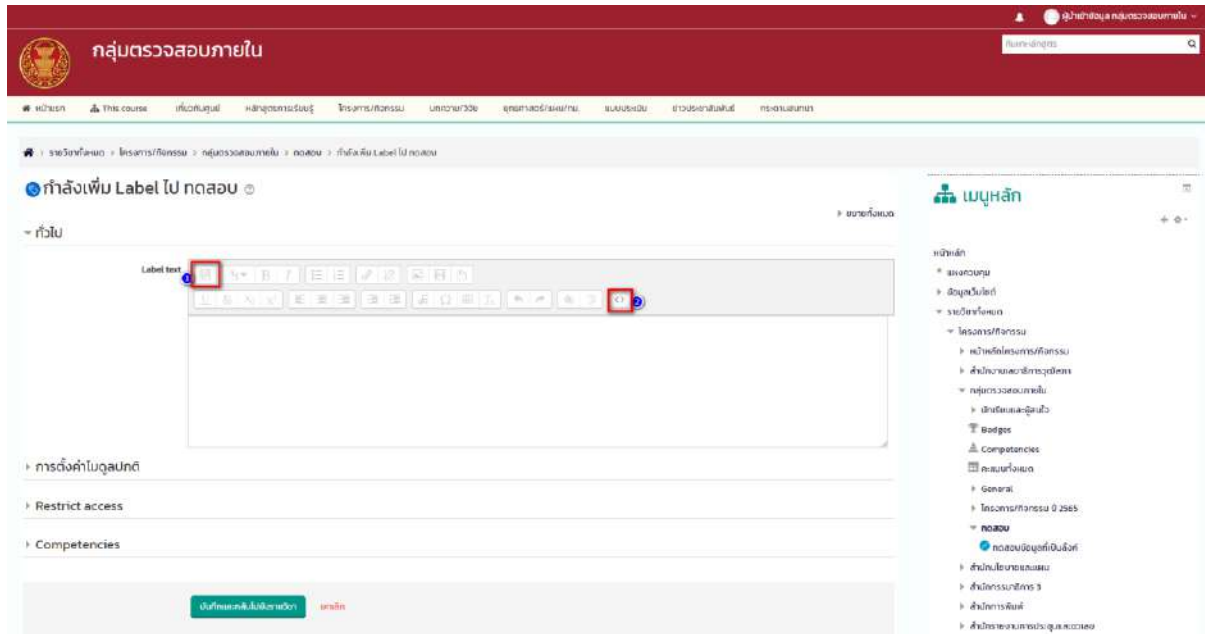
กลุ่มตรวจสอบภายใน

ผู้นำเข้าข้อมูล กลุ่มตรวจสอบภายใน

ค้นหาเนื้อหา

หน้าแรก This course เกี่ยวกับศูนย์ หลักสูตรการเรียนรู้ โครงการ/กิจกรรม บทความ/วิจัย ยุทธศาสตร์/แผน/กม. แบบประเมิน ข่าวประชาสัมพันธ์ กระดานสนทนา

รายวิชาทั้งหมด > โครงการ/กิจกรรม > กลุ่มตรวจสอบภายใน > ทดสอบ > กำลังเพิ่ม Label ไป ทดสอบ

กำลังเพิ่ม Label ไป ทดสอบ

ขยายทั้งหมด

ทั่วไป

Label text

1

2

การตั้งค่าโมดูลปกติ

Restrict access

Competencies

บันทึกและกลับไปยังรายวิชา ยกเลิก

เมนูหลัก

หน้าหลัก
แผงควบคุม
ข้อมูลเว็บไซต์
รายวิชาทั้งหมด
โครงการ/กิจกรรม
หน้าหลักโครงการ/กิจกรรม
สำนักงานเลขาธิการวุฒิสภา
กลุ่มตรวจสอบภายใน
ผู้เรียนและผู้สอน
Badges
Competencies
คะแนนทั้งหมด
General
โครงการ/กิจกรรม ปี 2565
ทดสอบ
ทดสอบข้อมูลที่เป็นลิงค์
สำนักนโยบายและแผน
สำนักกรรมาธิการ 3
สำนักการพิมพ์
สำนักรายงานการประชุมและชวเลข